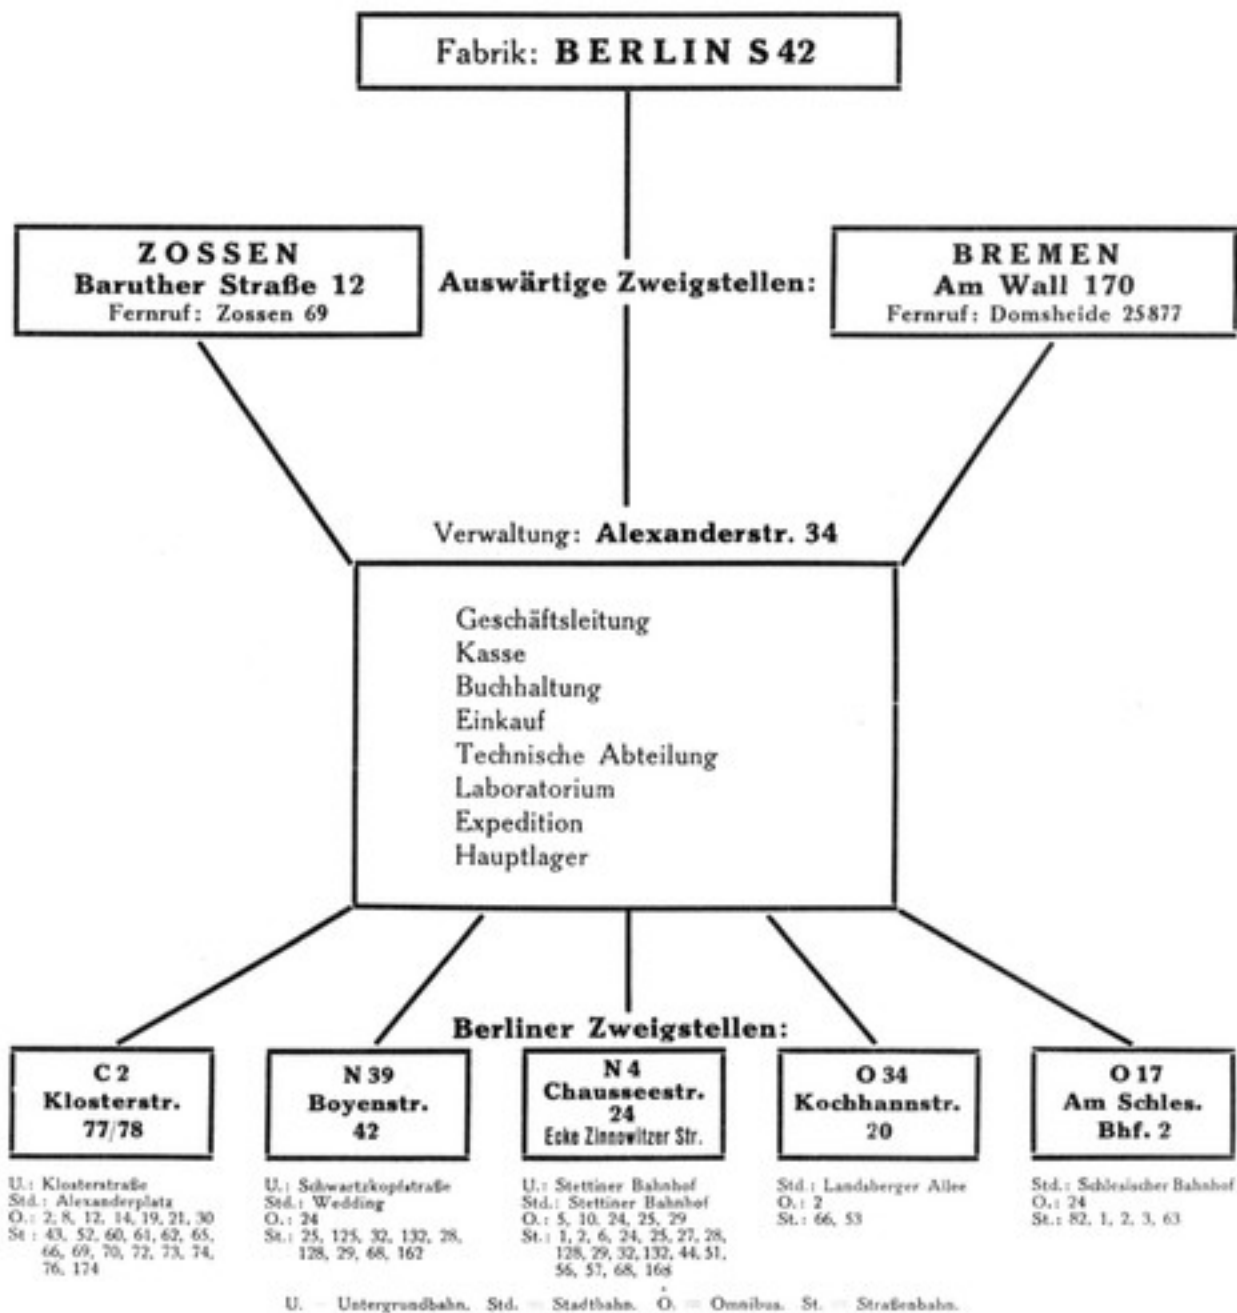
Fabrik: BERLIN S 42

ZOSSEN
Baruther Straße 12
Fernruf: Zossen 69

Auswärtige Zweigstellen:

BREMEN
Am Wall 170
Fernruf: Domsheide 25877

Verwaltung: Alexanderstr. 34

Geschäftsleitung
Kasse
Buchhaltung
Einkauf
Technische Abteilung
Laboratorium
Expedition
Hauptlager

Berliner Zweigstellen:

C 2
Klosterstr.
77/78

U.: Klosterstraße
Std.: Alexanderplatz
O.: 2, 8, 12, 14, 19, 21, 30
St.: 43, 52, 60, 61, 62, 65, 66, 69, 70, 72, 73, 74, 76, 174

N 39
Boyenstr.
42

U.: Schwartzkopfstraße
Std.: Wedding
O.: 24
St.: 25, 125, 32, 132, 28, 128, 29, 68, 162

N 4
Chausseestr.
24
Ecke Zinnowitzer Str.

U.: Stettiner Bahnhof
Std.: Stettiner Bahnhof
O.: 5, 10, 24, 25, 29
St.: 1, 2, 6, 24, 25, 27, 28, 128, 29, 32, 132, 44, 51, 56, 57, 68, 168

O 34
Kochhannstr.
20

Std.: Landsberger Allee
O.: 2
St.: 66, 53

O 17
Am Schles.
Bhf. 2

Std.: Schlesischer Bahnhof
O.: 24
St.: 82, 1, 2, 3, 63

U. = Untergrundbahn. Std. = Stadtbahn. O. = Omnibus. St. = Straßenbahn.